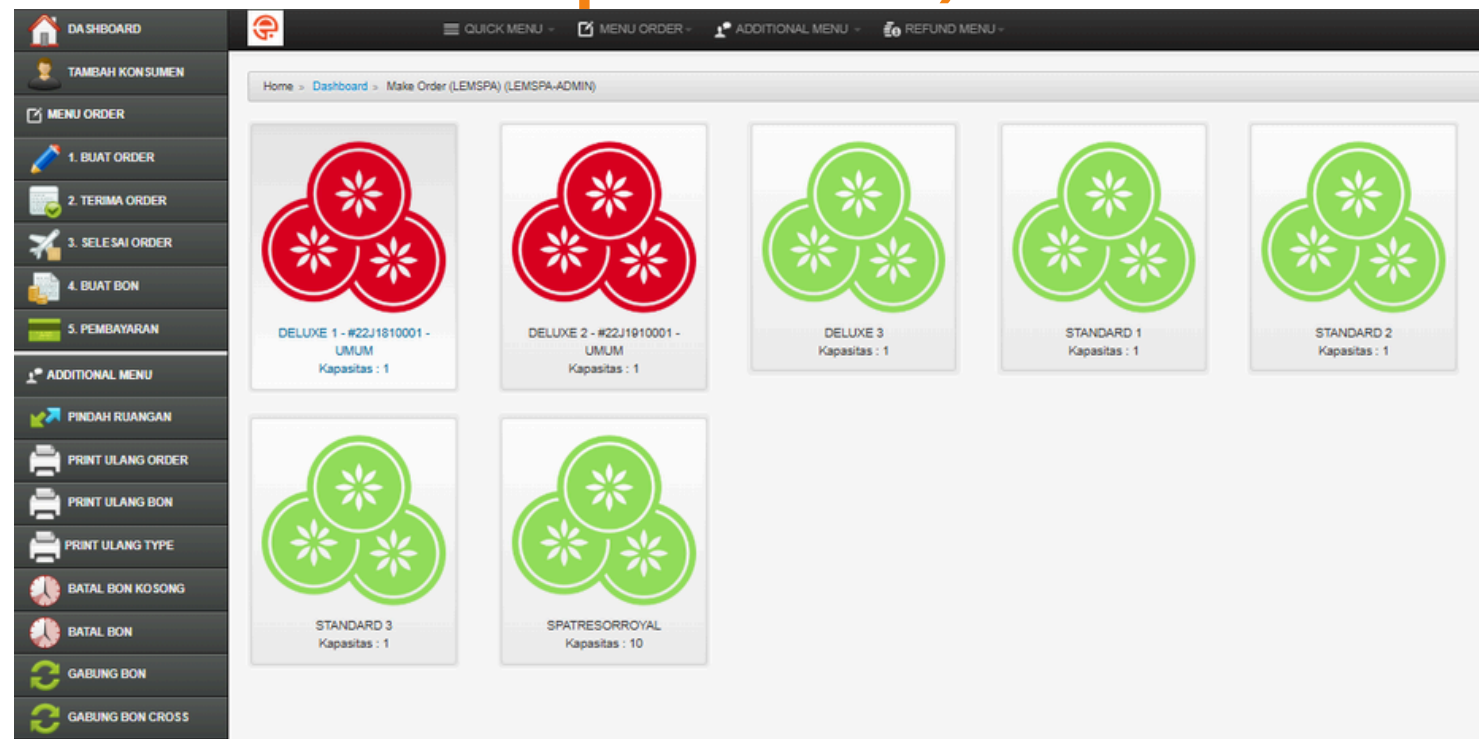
DASHBOARD
TAMBAH KONSUMEN
MENU ORDER
1. BUAT ORDER
2. TERIMA ORDER
3. SELESAI ORDER
4. BUAT BON
5. PEMBAYARAN
ADDITIONAL MENU
PINDAH RUANGAN
PRINT ULANG ORDER
PRINT ULANG BON
PRINT ULANG TYPE
BATAL BON KOSONG
BATAL BON
GABUNG BON
GABUNG BON CROSS

QUICK MENU
MENU ORDER
ADDITIONAL MENU
REFUND MENU

Home > Dashboard > Make Order (LEMSPA) (LEMSPA-ADMIN)

DELUXE 1 - #22J1810001 - UMUM
Kapasitas : 1

DELUXE 2 - #22J1910001 - UMUM
Kapasitas : 1

DELUXE 3
Kapasitas : 1

STANDARD 1
Kapasitas : 1

STANDARD 2
Kapasitas : 1

STANDARD 3
Kapasitas : 1

SPATRESORROYAL
Kapasitas : 10